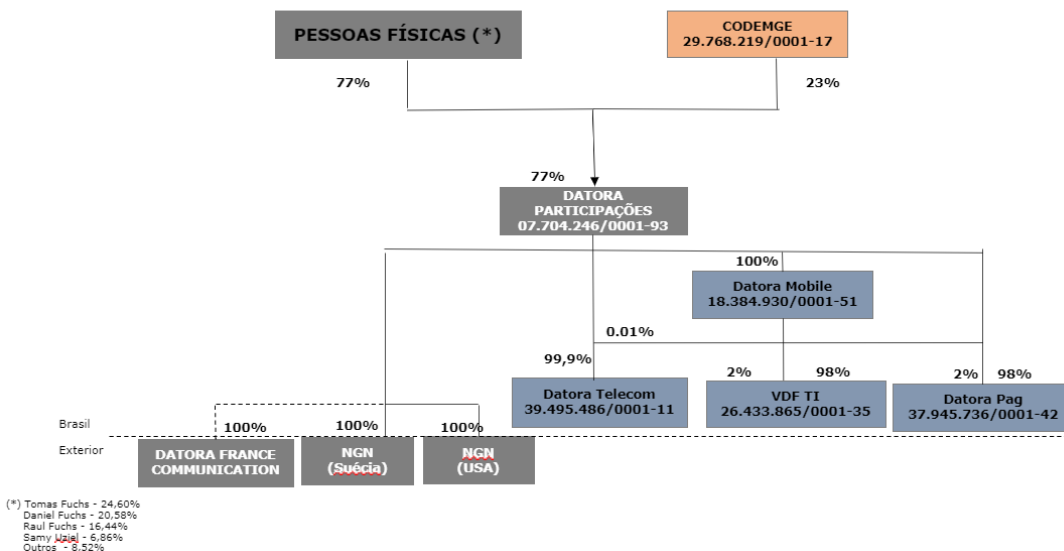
PESSOAS FÍSICAS (*)

CODEMGE
29.768.219/0001-17

77%

23%

77%

DATORA PARTICIPAÇÕES
07.704.246/0001-93

100%

Datora Mobile
18.384.930/0001-51

0.01%

99,9%

Datora Telecom
39.495.486/0001-11

2%

98%

VDF TI
26.433.865/0001-35

2%

98%

Datora Pag
37.945.736/0001-42

Brasil

Exterior

100%

DATORA FRANCE COMMUNICATION

100%

NGN
(Suécia)

100%

NGN
(USA)

(*) Tomas Fuchs - 24,60%
Daniel Fuchs - 20,58%
Raul Fuchs - 16,44%
Samy Ujiel - 6,86%
Outros - 8,52%